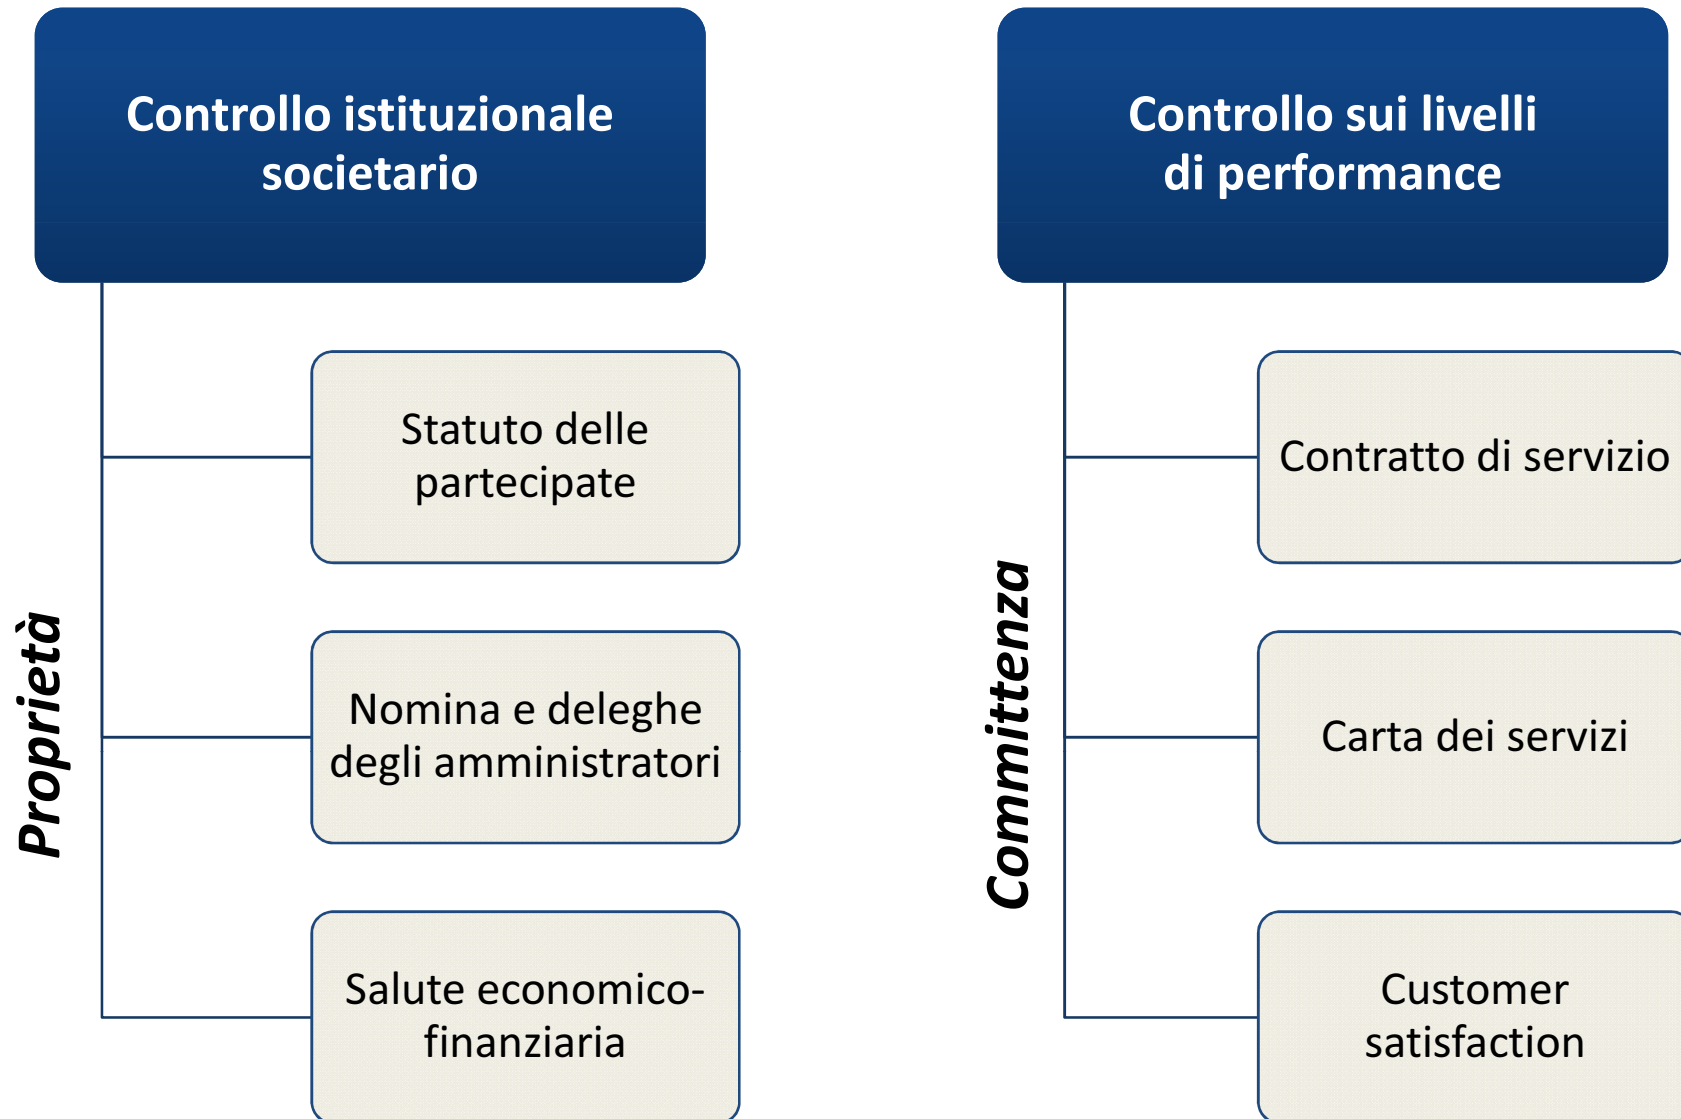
Controllo istituzionale societario

Proprietà

Statuto delle partecipate

Nomina e deleghe degli amministratori

Salute economico-finanziaria

Controllo sui livelli di performance

Committenza

Contratto di servizio

Carta dei servizi

Customer satisfaction